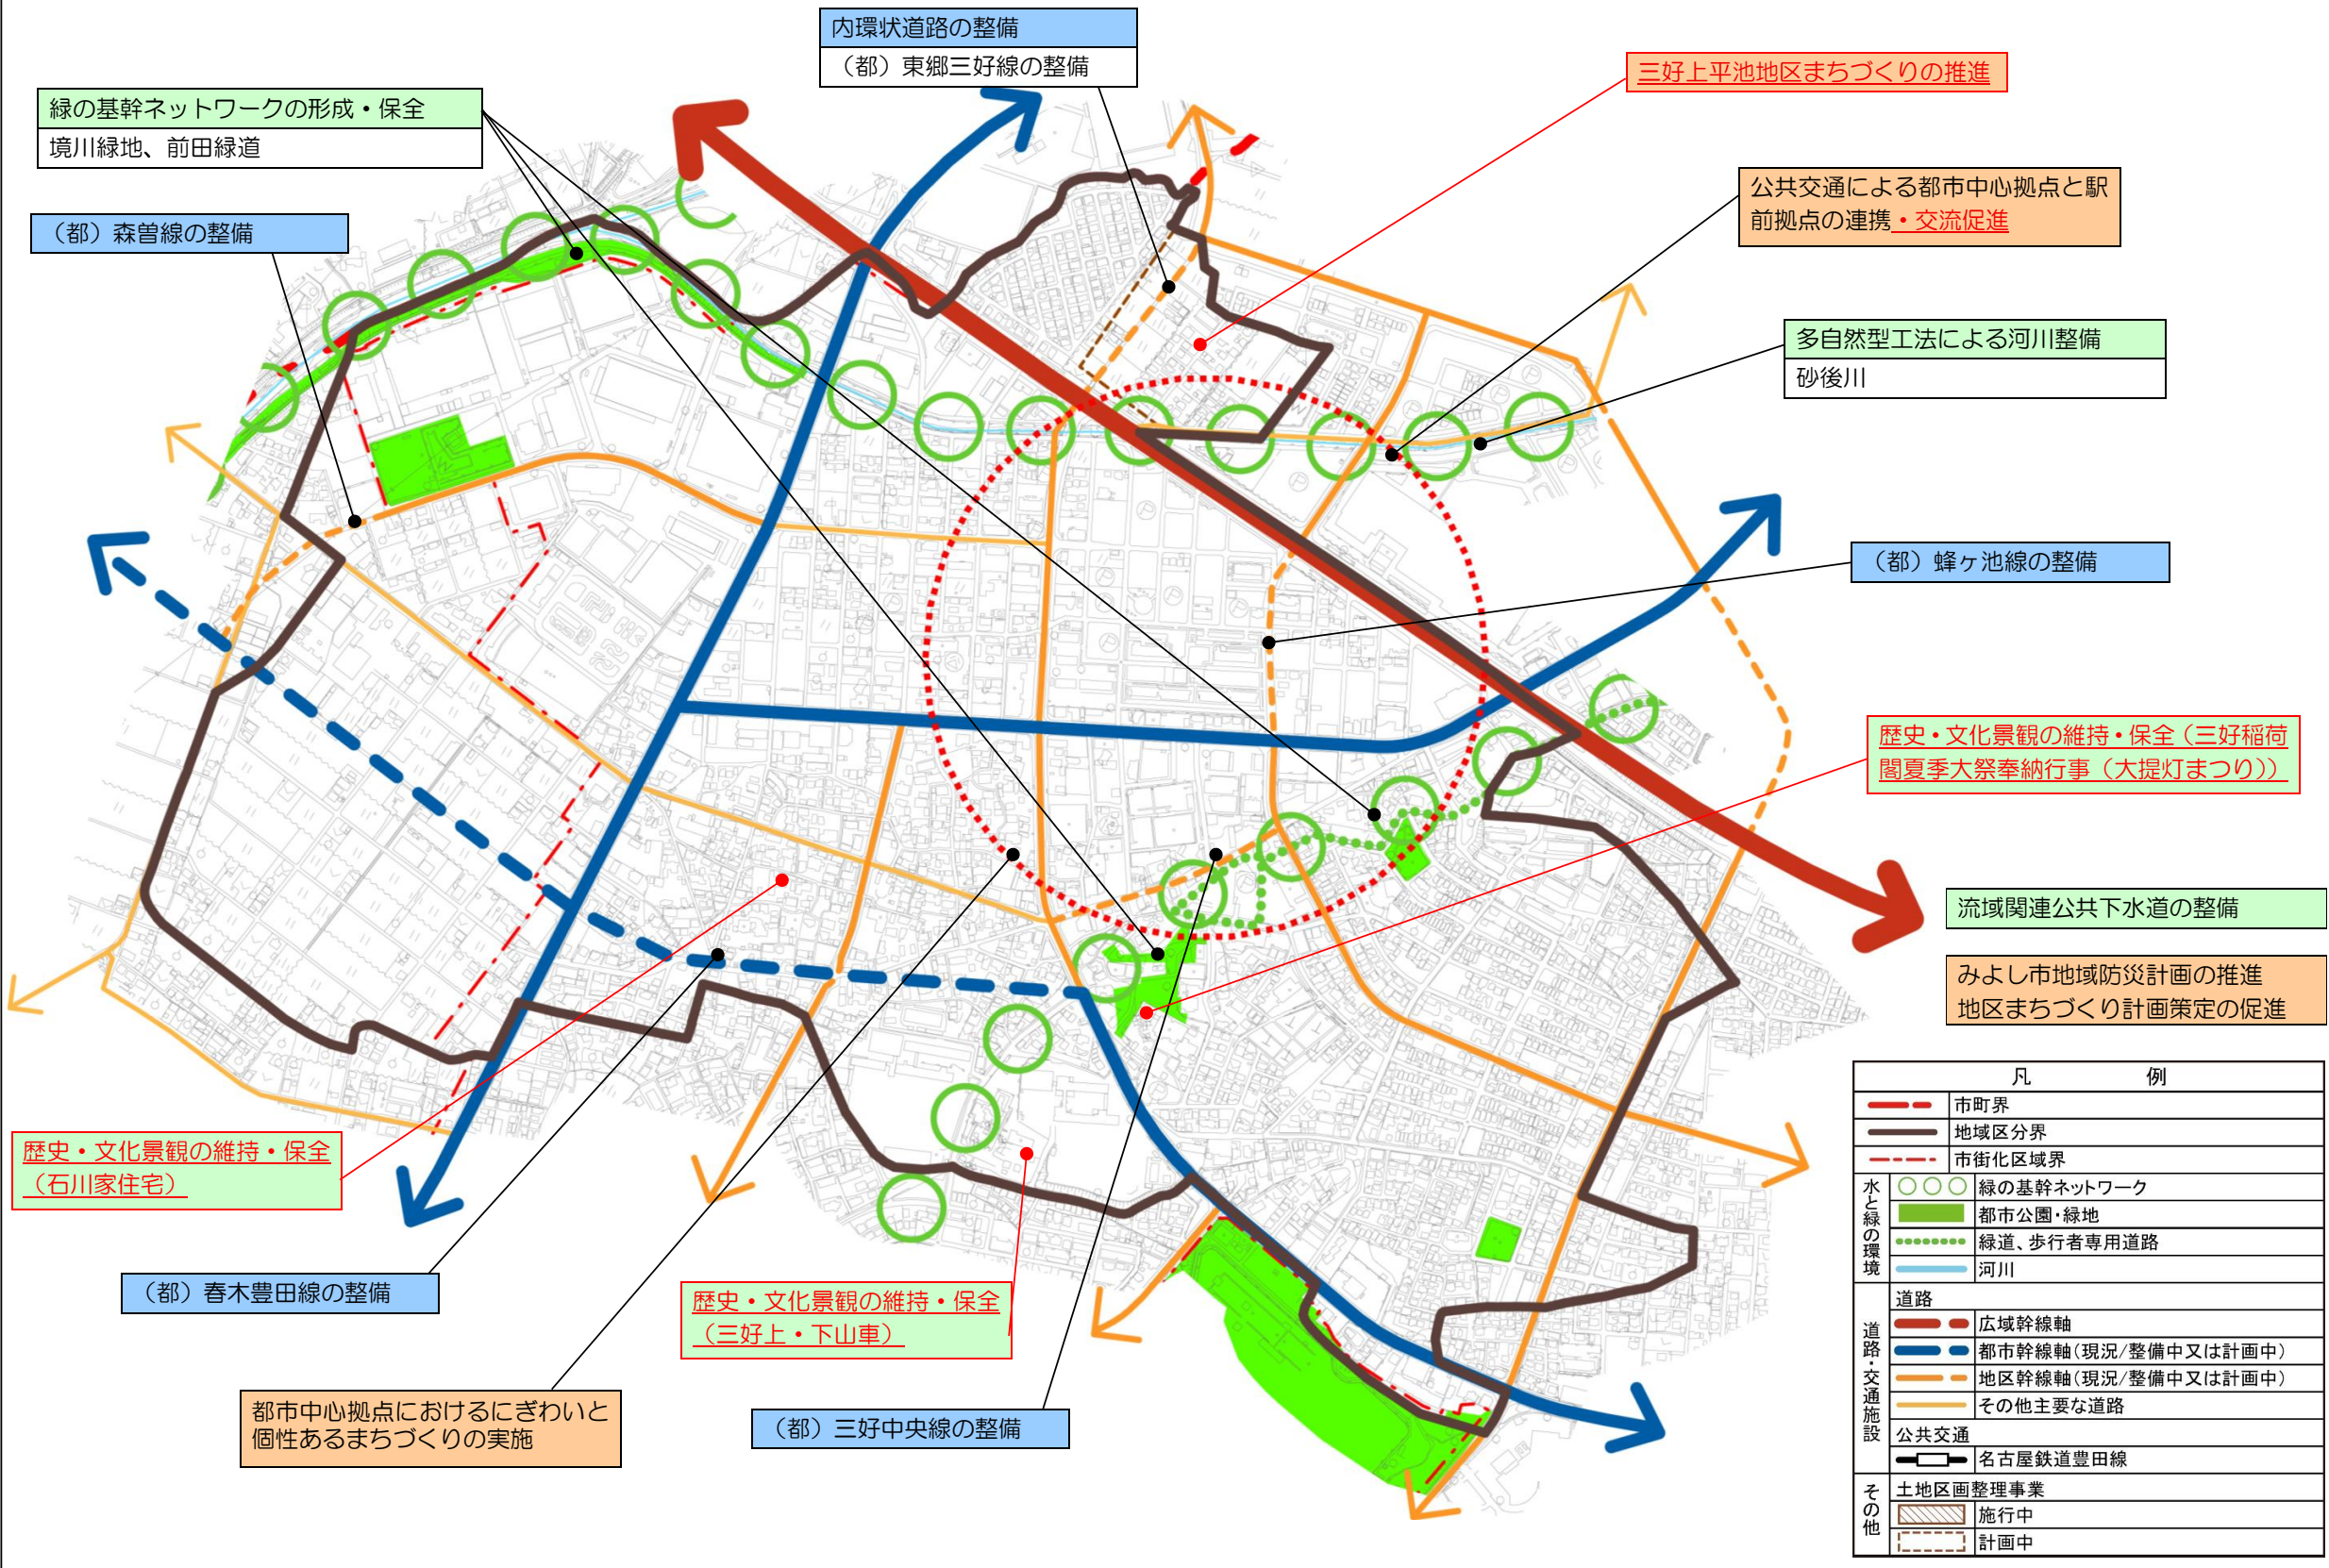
内環状道路の整備
（都）東郷三好線の整備

三好上平池地区まちづくりの推進

緑の基幹ネットワークの形成・保全
境川緑地、前田緑道

公共交通による都市中心拠点と駅前拠点の連携・交流促進

（都）森曽線の整備

多自然型工法による河川整備
砂後川

（都）蜂ヶ池線の整備

歴史・文化景観の維持・保全（三好稲荷閣夏季大祭奉納行事（大提灯まつり））

流域関連公共下水道の整備

みよし市地域防災計画の推進
地区まちづくり計画策定の促進

歴史・文化景観の維持・保全（石川家住宅）

（都）春木豊田線の整備

歴史・文化景観の維持・保全（三好上・下山車）

都市中心拠点におけるにぎわいと個性あるまちづくりの実施

（都）三好中央線の整備

| 凡例 | |
|---|---|
| | 市町界 |
| | 地域区分界 |
| | 市街化区域界 |
| 水と緑の環境 | 緑の基幹ネットワーク |
| | 都市公園・緑地 |
| | 緑道、歩行者専用道路 |
| | 河川 |
| 道路・交通施設 | 道路 |
| | 広域幹線軸 |
| | 都市幹線軸（現況/整備中又は計画中） |
| | 地区幹線軸（現況/整備中又は計画中） |
| | その他主要な道路 |
| | 公共交通 |
| | 名古屋鉄道豊田線 |
| その他 | 土地区画整理事業 |
| | 施行中 |
| | 計画中 |